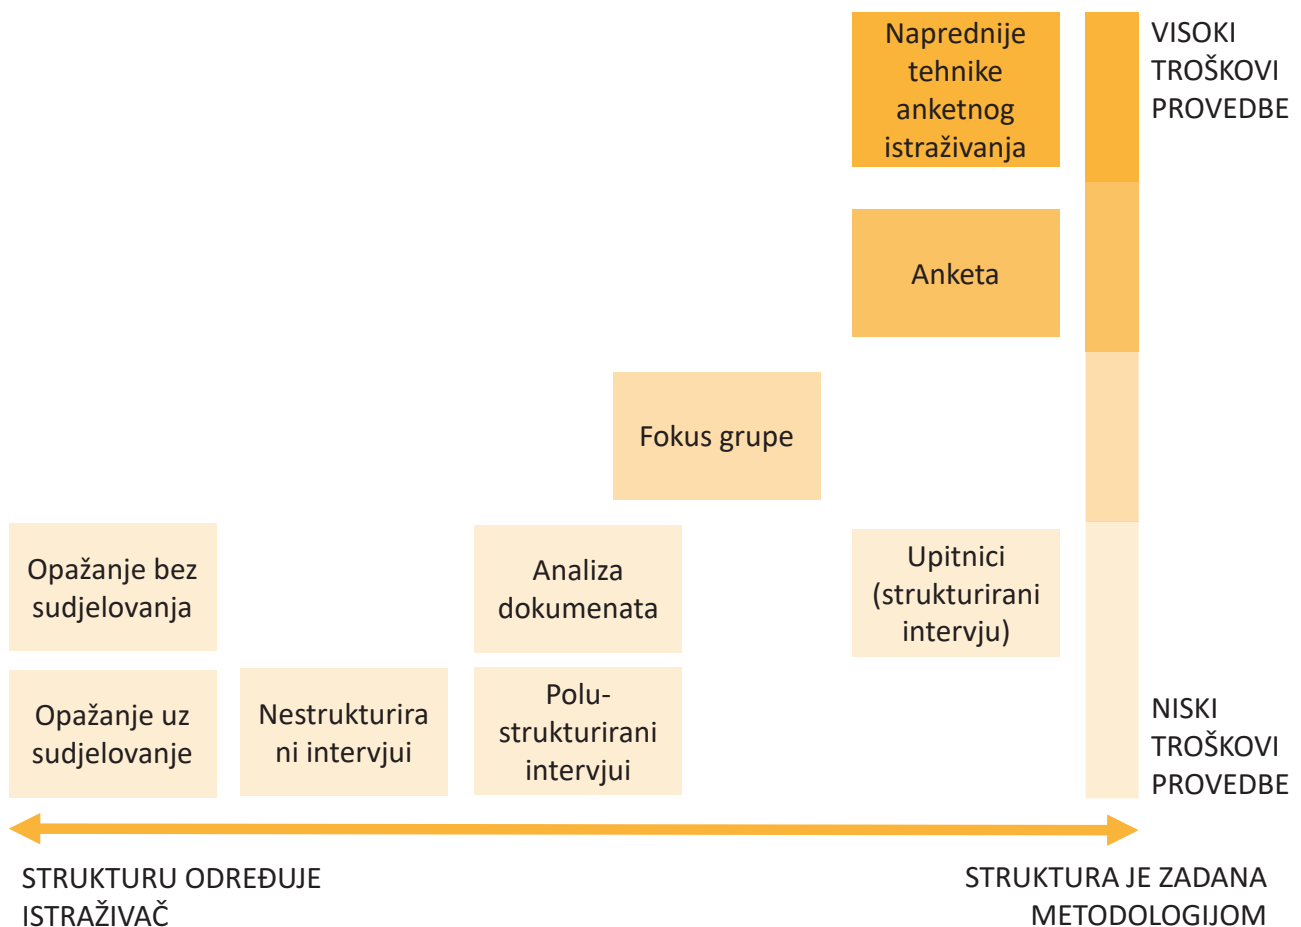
Naprednije tehnike anketnog istraživanja

VISOKI TROŠKOVI PROVEDBE

Anketa

Fokus grupe

Opažanje bez sudjelovanja

Analiza dokumenata

Upitnici (strukturirani intervju)

Opažanje uz sudjelovanje

Nestrukturirani intervjui

Polu-strukturirani intervjui

NISKI TROŠKOVI PROVEDBE

STRUKTURU ODREĐUJE ISTRAŽIVAČ

STRUKTURA JE ZADANA METODOLOGIJOM